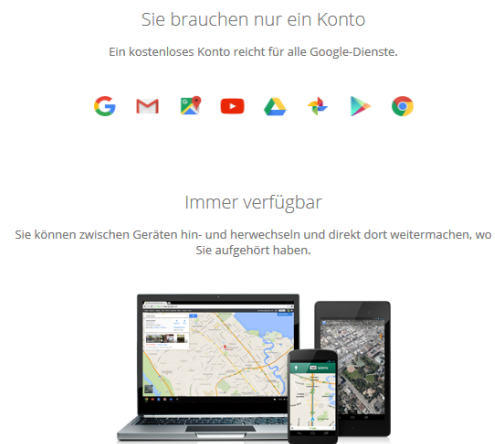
Sie brauchen nur ein Konto

Ein kostenloses Konto reicht für alle Google-Dienste.

Immer verfügbar

Sie können zwischen Geräten hin- und herwechseln und direkt dort weitermachen, wo Sie aufgehört haben.